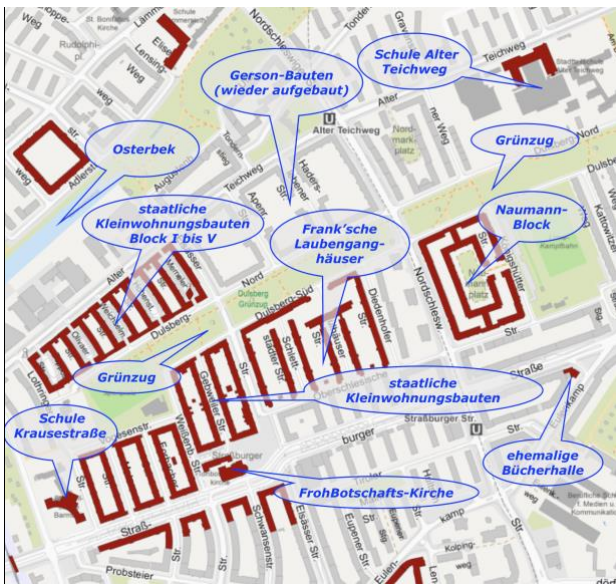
Schule Alter Teichweg

Gerson-Bauten (wieder aufgebaut)

Osterbek

Grünzug

staatliche Kleinwohnungsbauten Block I bis V

Frank'sche Laubengang-häuser

Naumann-Block

Grünzug

staatliche Kleinwohnungsbauten

Schule Krausestraße

ehemalige Bücherhalle

FrohBotschafts-Kirche

Weg
St. Bonifatius Kirche
Schule
Rudolph-
Lensing-
Nordschleswiger
Tondern
Alter Teichweg
Teichweg
Alter
Nordmarkplatz
Adlerstr.
Augustenburger
Haders-
lebener
Str.
Apen-
rader
Alter
Teichweg
Dulsberg
Nord
Dulsberg-Süd
Dulsberg
Str.
Str.
Nordschleswiger
Kampfbahn
Platz
Str.
Diedenhofer
Oberschlesische
Straßburger Str.
burger
Gebweiler
Str.
Schlettstadter Str.
Weißenburger Str.
Krausestr.
Straß-
Straßburger
Elsässer Str.
Schwansenstr.
Eupener Str.
Probsteier
Kolping-
kamp
Str.
Str.
Barm-
Dulsberg
Weg
Lothring
Str.
Str.